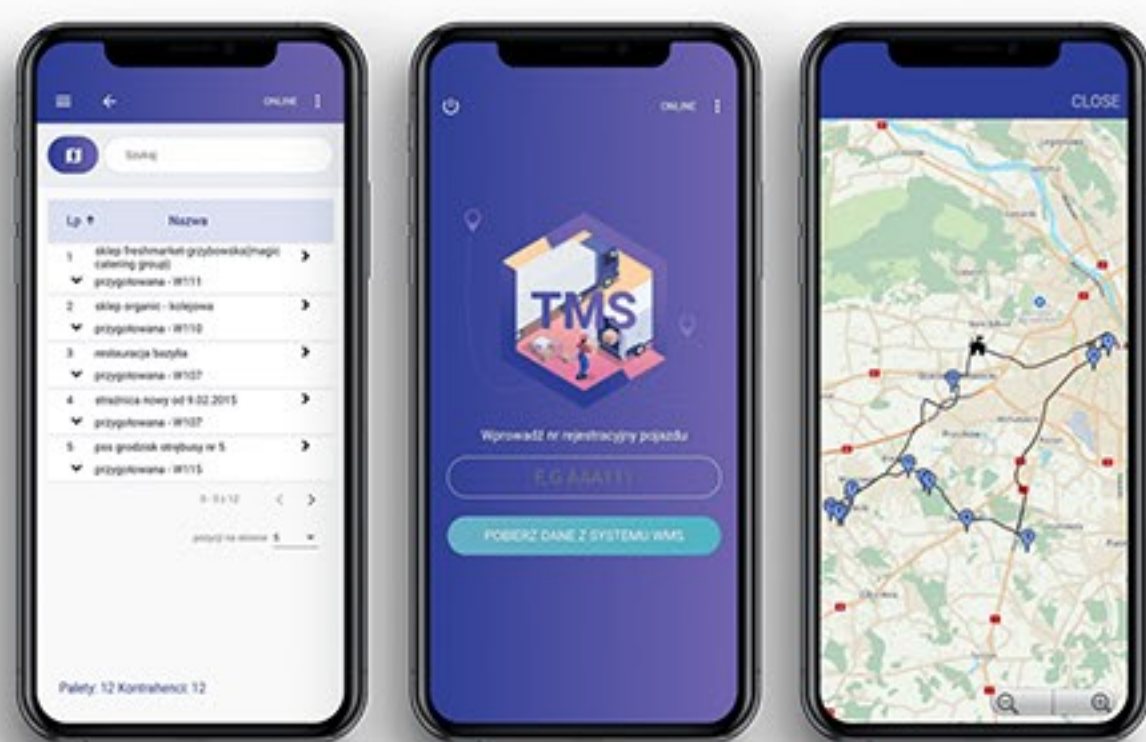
ONLINE

Szukaj

| Lp. | Nazwa |
|---|---|
| 1 | sklep freshmarket-grzybowska(magic catering group) |
| | przygotowana - W113 |
| 2 | sklep organic - kolejowa |
| | przygotowana - W110 |
| 3 | restauracja bazyla |
| | przygotowana - W107 |
| 4 | strażnica nowy od 9.02.2015 |
| | przygotowana - W107 |
| 5 | pos grodzisk strębusy nr 5 |
| | przygotowana - W115 |

6 - 5 z 12

pozycji na stronie 5

Palety: 12 Kontrahenci: 12

ONLINE

TMS

Wprowadź nr rejestracyjny pojazdu

E.G AAA111

POBIERZ DANE Z SYSTEMU WMS

CLOSE